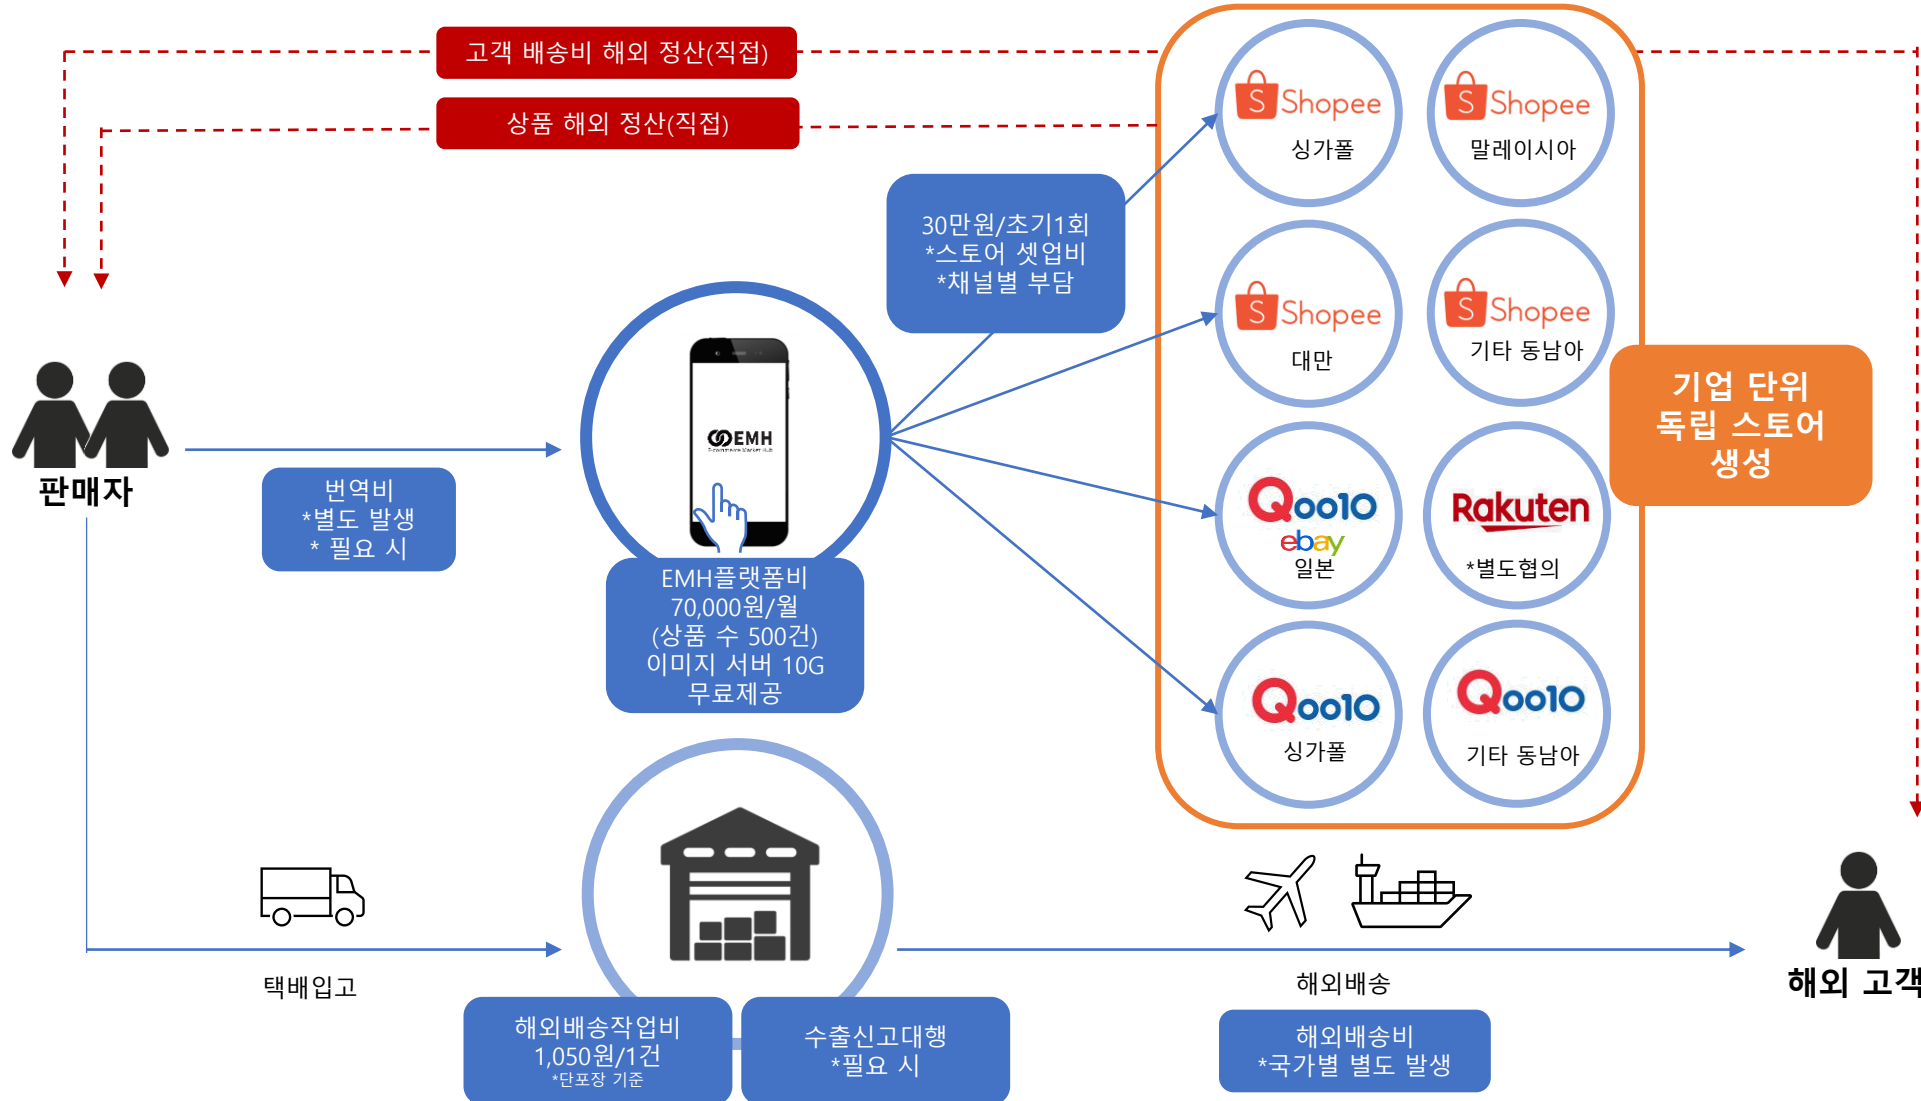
고객 배송비 해외 정산(직접)

상품 해외 정산(직접)

30만원/초기1회
*스토어 셋업비
*채널별 부담

Shopee
싱가폴

Shopee
말레이시아

Shopee
대만

Shopee
기타 동남아

Qoo10
ebay
일본

Rakuten
*별도협의

Qoo10
싱가폴

Qoo10
기타 동남아

기업 단위
독립 스토어
생성

판매자

번역비
*별도 발생
* 필요 시

EMH

EMH플랫폼비
70,000원/월
(상품 수 500건)
이미지 서버 10G
무료제공

택배입고

해외배송작업비
1,050원/1건
*단포장 기준

수출신고대행
*필요 시

해외배송

해외배송비
*국가별 별도 발생

해외 고객